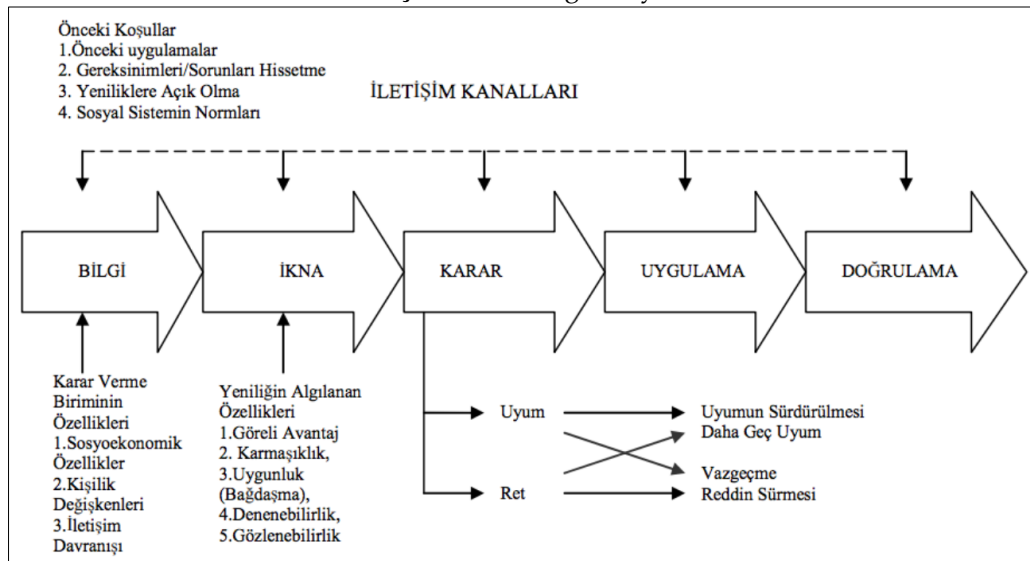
Önceki Koşullar
1.Önceki uygulamalar
2. Gereksinimleri/Sorunları Hissetme
3. Yeniliklere Açık Olma
4. Sosyal Sistemin Normları

İLETİŞİM KANALLARI

BİLGİ

İKNA

KARAR

UYGULAMA

DOĞRULAMA

Karar Verme Biriminin Özellikleri
1.Sosyoekonomik Özellikler
2.Kişilik Değişkenleri
3.İletişim Davranışı

Yeniliğin Algılanan Özellikleri
1.Göreli Avantaj
2. Karmaşıklık,
3.Uygunluk (Bağdaşma),
4.Denenebilirlik,
5.Gözlenebilirlik

Uyum
Ret

Uyumun Sürdürülmesi
Daha Geç Uyum
Vazgeçme
Reddin Sürmesi